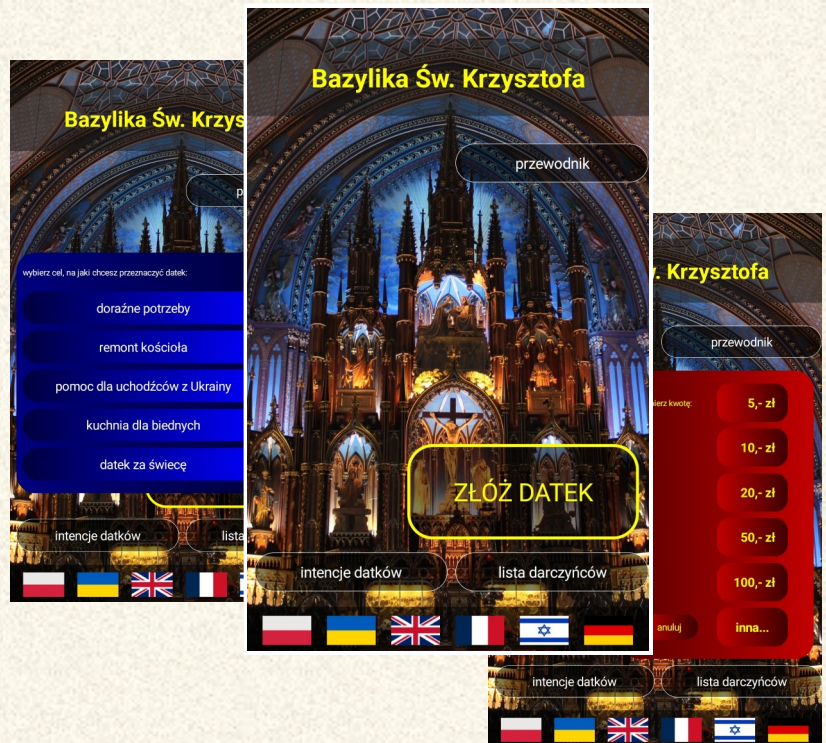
Bazylika Św. Krzy

wybierz cel, na jaki chcesz przeznaczyć datek:

doraźne potrzeby

remont kościoła

pomoc dla uchodźców z Ukrainy

kuchnia dla biednych

datek za świecę

intencje datków

lista

Bazylika Św. Krzysztofa

przewodnik

ZŁÓŻ DATEK

intencje datków

lista darczyńców

. Krzysztofa

przewodnik

ierz kwotę:

5,- zł

10,- zł

20,- zł

50,- zł

100,- zł

anuluj

inna...

intencje datków

lista darczyńców